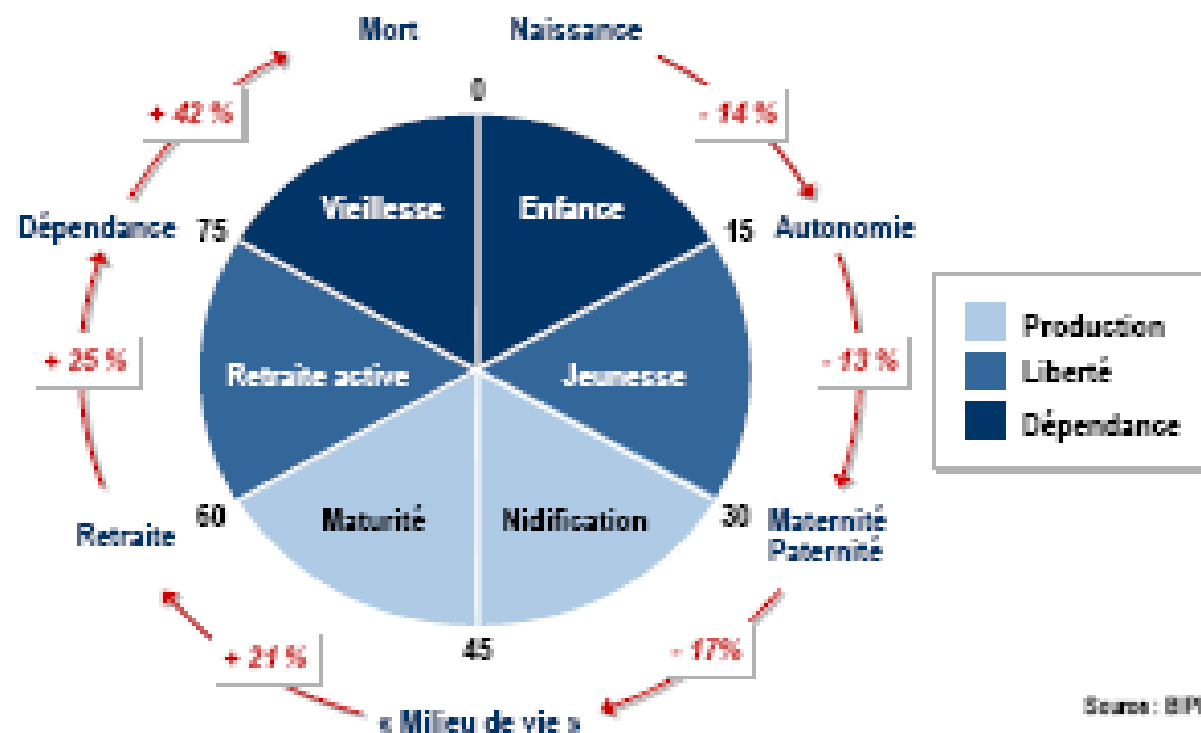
Mort
Naissance
0
- 14 %
+ 42 %
Vieillesse
Enfance
Dépendance
75
15
Autonomie
Retraite active
Jeunesse
+ 25 %
- 13 %
Production
Liberté
Dépendance
Maturité
Nidification
60
30
Retraite
Maternité
Paternité
45
+ 21 %
- 17%
« Milieu de vie »
Source : BIPE